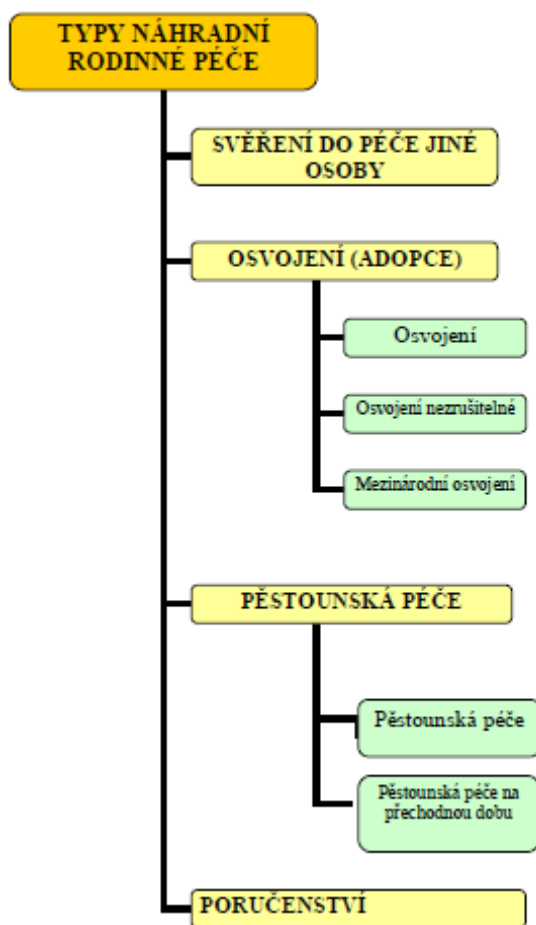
TYPY NÁHRADNÍ RODINNÉ PÉČE

SVĚŘENÍ DO PÉČE JINÉ OSOBY

OSVOJENÍ (ADOPCE)

Osvojení

Osvojení nezrušitelné

Mezinárodní osvojení

PĚSTOUNSKÁ PÉČE

Pěstounská péče

Pěstounská péče na přechodnou dobu

PORUČENSTVÍ